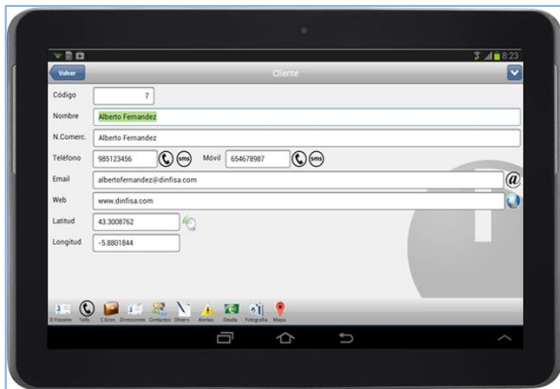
8:23

Volver

Cliente

Código 7

Nombre Alberto Fernandez

N.Comerc. Alberto Fernandez

Teléfono 985123456 sms Móvil 654678987 sms

Email albertofernandez@dinfisa.com

Web www.dinfisa.com

Latitud 43.3008762

Longitud -5.8801844

D.Fiscales Telfs. C.Bcos Direcciones Contactos Obsérv. Alertas Desglo Fotografía Mapa